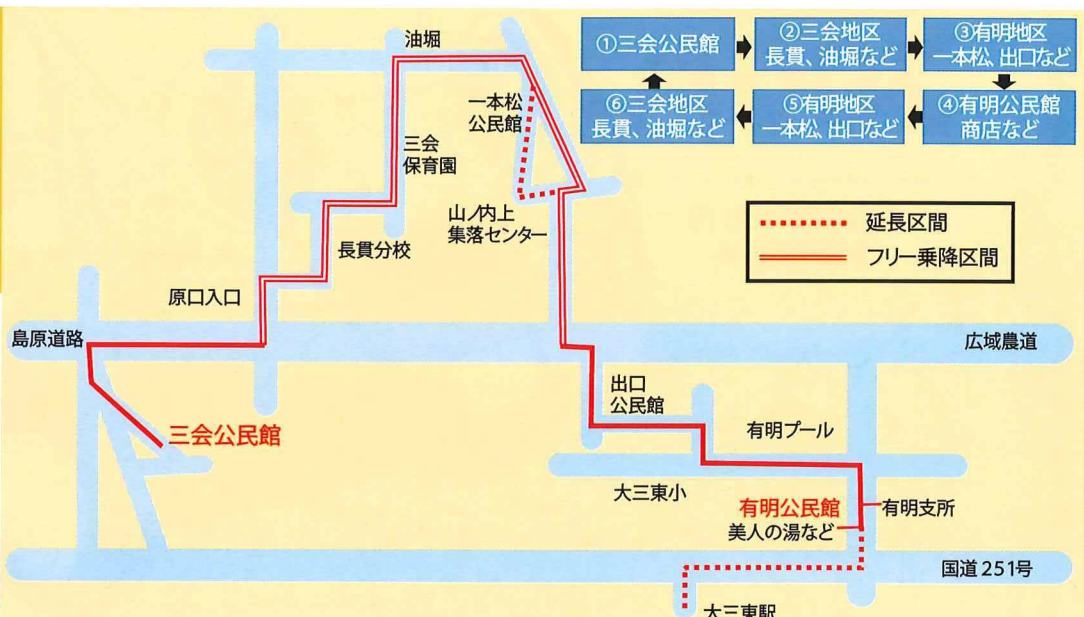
①三会公民館
②三会地区 長貫、油堀など
③有明地区 一本松、出口など
④有明公民館 商店など
⑤有明地区 一本松、出口など
⑥三会地区 長貫、油堀など

延長区間
フリー乗降区間

油堀
一本松 公民館
三会 保育園
山ノ内上 集落センター
長貫分校
原口入口
島原道路
広域農道
三会公民館
出口 公民館
有明プール
大三東小
有明公民館
美人の湯など
有明支所
国道251号
大三東駅